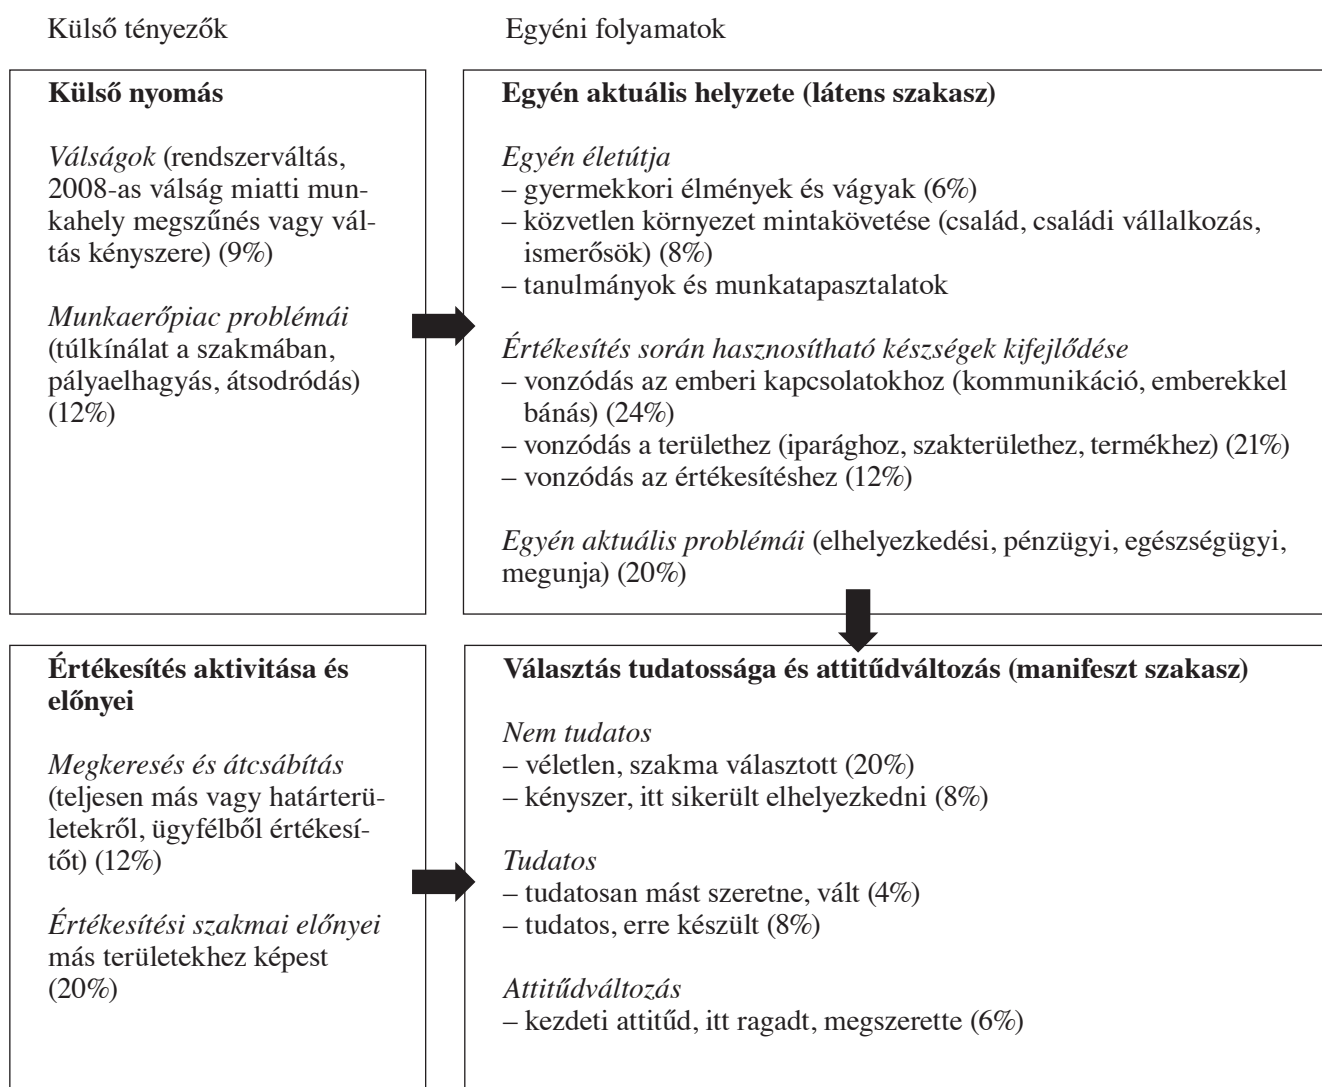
Külső tényezők

Egyéni folyamatok

**Külső nyomás**

*Válságok* (rendszerváltás, 2008-as válság miatti munkahely megszűnés vagy váltás kényszere) (9%)

*Munkaerőpiac problémái* (túlkínálat a szakmában, pályaelhagyás, átsodródás) (12%)

**Egyén aktuális helyzete (látens szakasz)**

*Egyén életútja*
– gyermekkori élmények és vágyak (6%)
– közvetlen környezet mintakövetése (család, családi vállalkozás, ismerősök) (8%)
– tanulmányok és munkatapasztalatok

*Értékesítés során hasznosítható készségek kifejlődése*
– vonzódás az emberi kapcsolatokhoz (kommunikáció, emberekkel bánás) (24%)
– vonzódás a területhez (iparághoz, szakterülethez, termékhez) (21%)
– vonzódás az értékesítéshez (12%)

*Egyén aktuális problémái* (elhelyezkedési, pénzügyi, egészségügyi, megunja) (20%)

**Értékesítés aktivitása és előnyei**

*Megkeresés és átcsábítás* (teljesen más vagy határterületekről, ügyfélből értékesítőt) (12%)

*Értékesítési szakmai előnyei* más területekhez képest (20%)

**Választás tudatossága és attitűdváltozás (manifeszt szakasz)**

*Nem tudatos*
– véletlen, szakma választott (20%)
– kényszer, itt sikerült elhelyezkedni (8%)

*Tudatos*
– tudatosan mást szeretne, vált (4%)
– tudatos, erre készült (8%)

*Attitűdváltozás*
– kezdeti attitűd, itt ragadt, megszerette (6%)